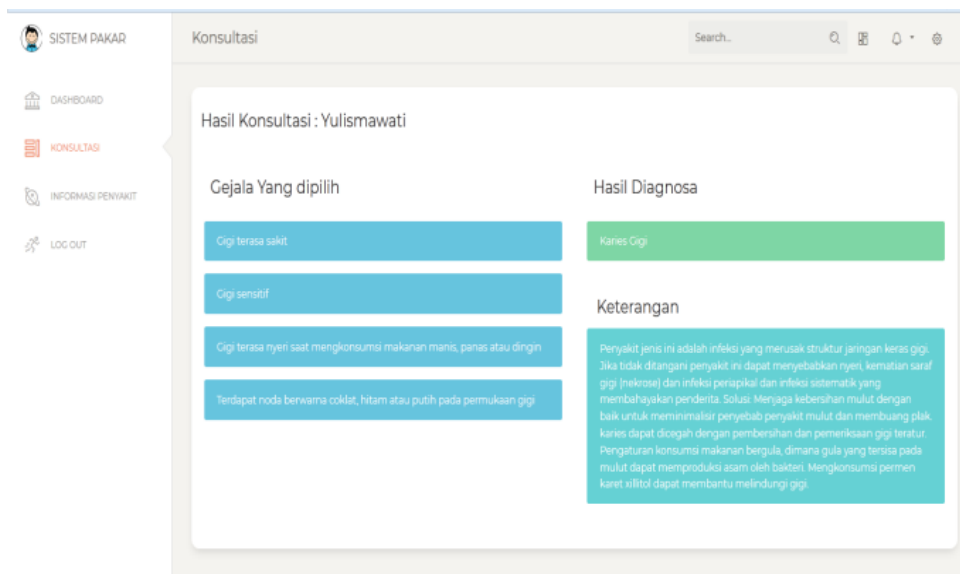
SISTEM PAKAR

DASHBOARD

KONSULTASI

INFORMASI PENYAKIT

LOG OUT

Konsultasi

Search...

Hasil Konsultasi : Yulismawati

Gejala Yang dipilih

Gigi terasa sakit

Gigi sensitif

Gigi terasa nyeri saat mengkonsumsi makanan manis, panas atau dingin

Terdapat noda berwarna coklat, hitam atau putih pada permukaan gigi

Hasil Diagnosa

Karies Gigi

Keterangan

Penyakit jenis ini adalah infeksi yang merusak struktur jaringan keras gigi. Jika tidak ditangani penyakit ini dapat menyebabkan nyeri, kematian saraf gigi (nekrose) dan infeksi periapikal dan infeksi sistematik yang membahayakan penderita. Solusi. Menjaga kebersihan mulut dengan baik untuk meminimalisir penyebab penyakit mulut dan membuang plak. karies dapat dicegah dengan pembersihan dan pemeriksaan gigi teratur. Pengaturan konsumsi makanan bergula, dimana gula yang tersisa pada mulut dapat memproduksi asam oleh bakteri. Mengkonsumsi permen karet xilitol dapat membantu melindungi gigi.